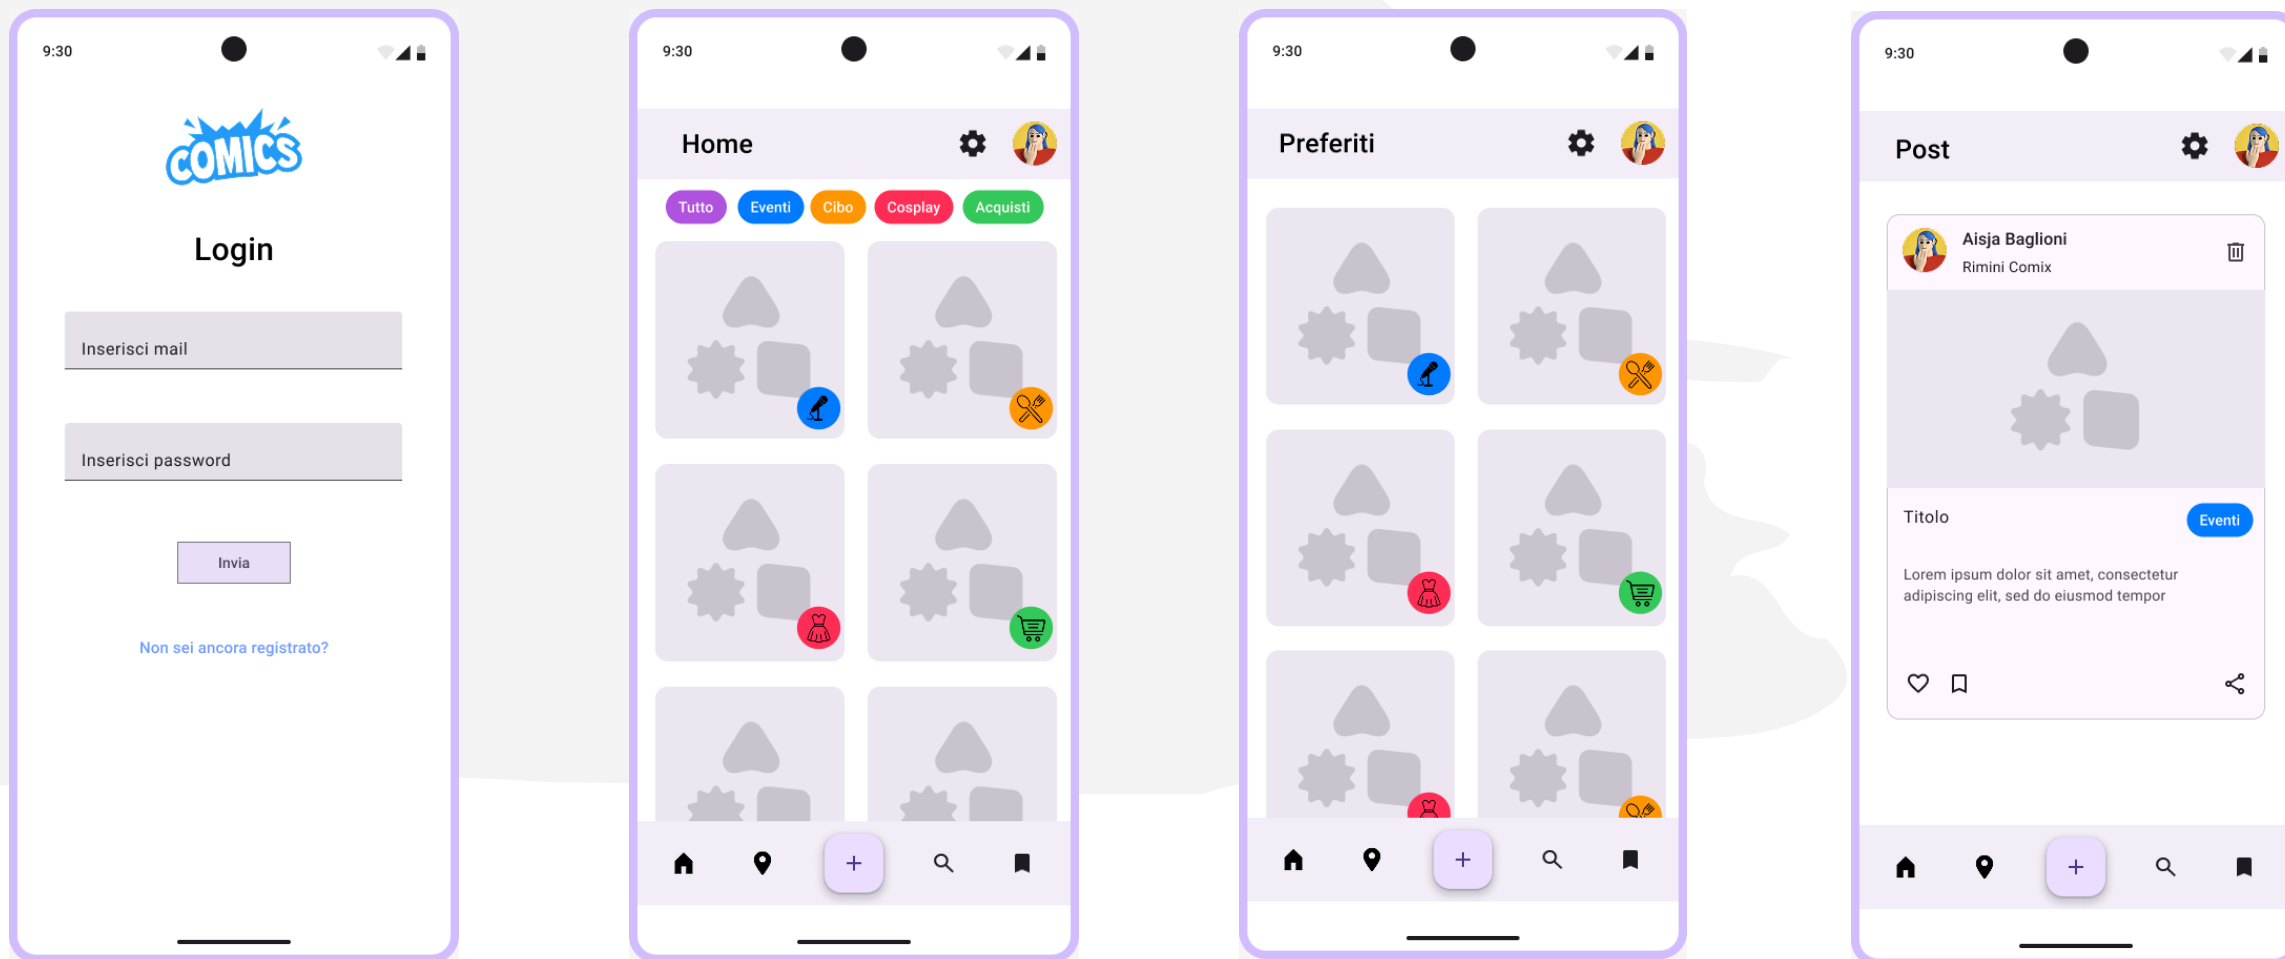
9:30

COMICS

Login

Inserisci mail

Inserisci password

Invia

Non sei ancora registrato?

9:30

Home

Tutto Eventi Cibo Cosplay Acquisti

+

9:30

Preferiti

+

9:30

Post

Aisja Baglioni
Rimini Comix

Titolo

Eventi

Lorem ipsum dolor sit amet, consectetur adipiscing elit, sed do eiusmod tempor

+